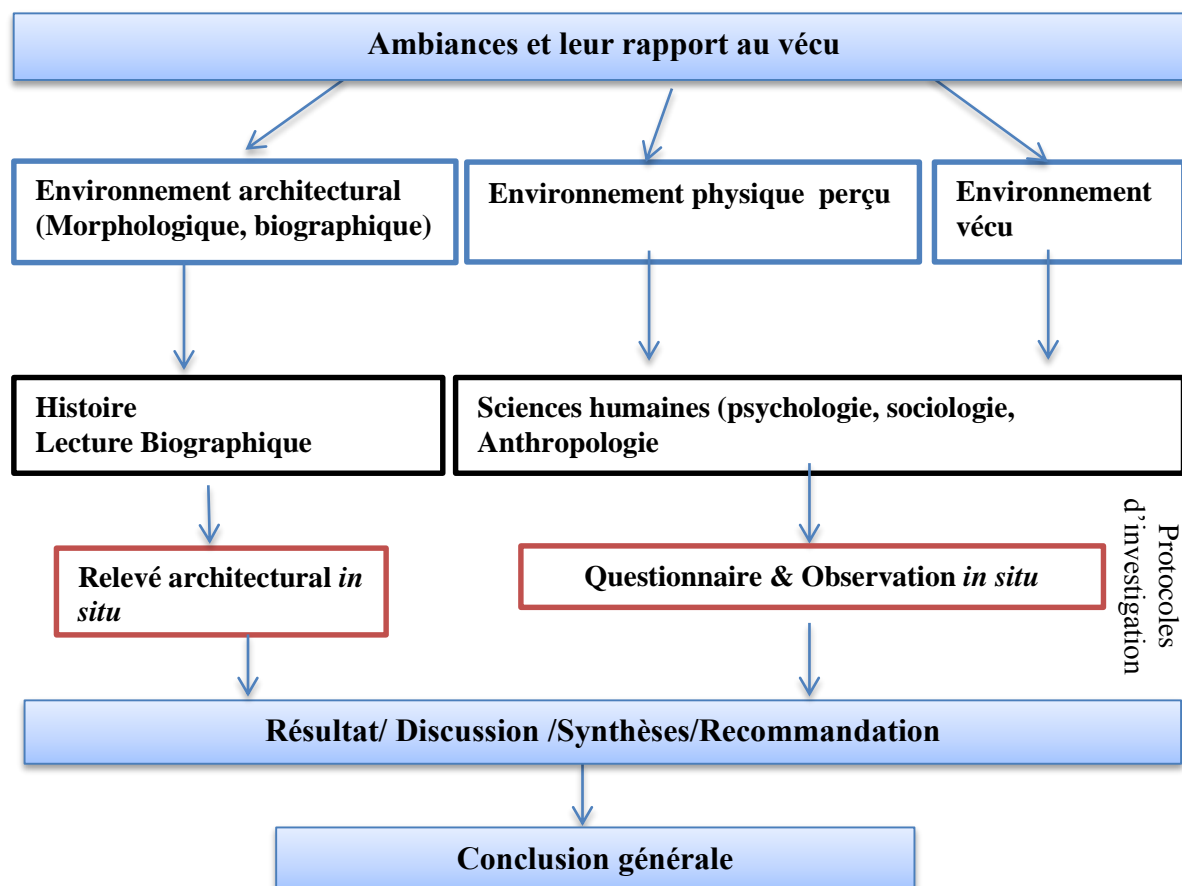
Ambiances et leur rapport au vécu

Environnement architectural (Morphologique, biographique)

Environnement physique perçu

Environnement vécu

Histoire
Lecture Biographique

Sciences humaines (psychologie, sociologie, Anthropologie

Protocoles d'investigation

Relevé architectural *in situ*

Questionnaire & Observation *in situ*

Résultat/ Discussion /Synthèses/Recommandation

Conclusion générale